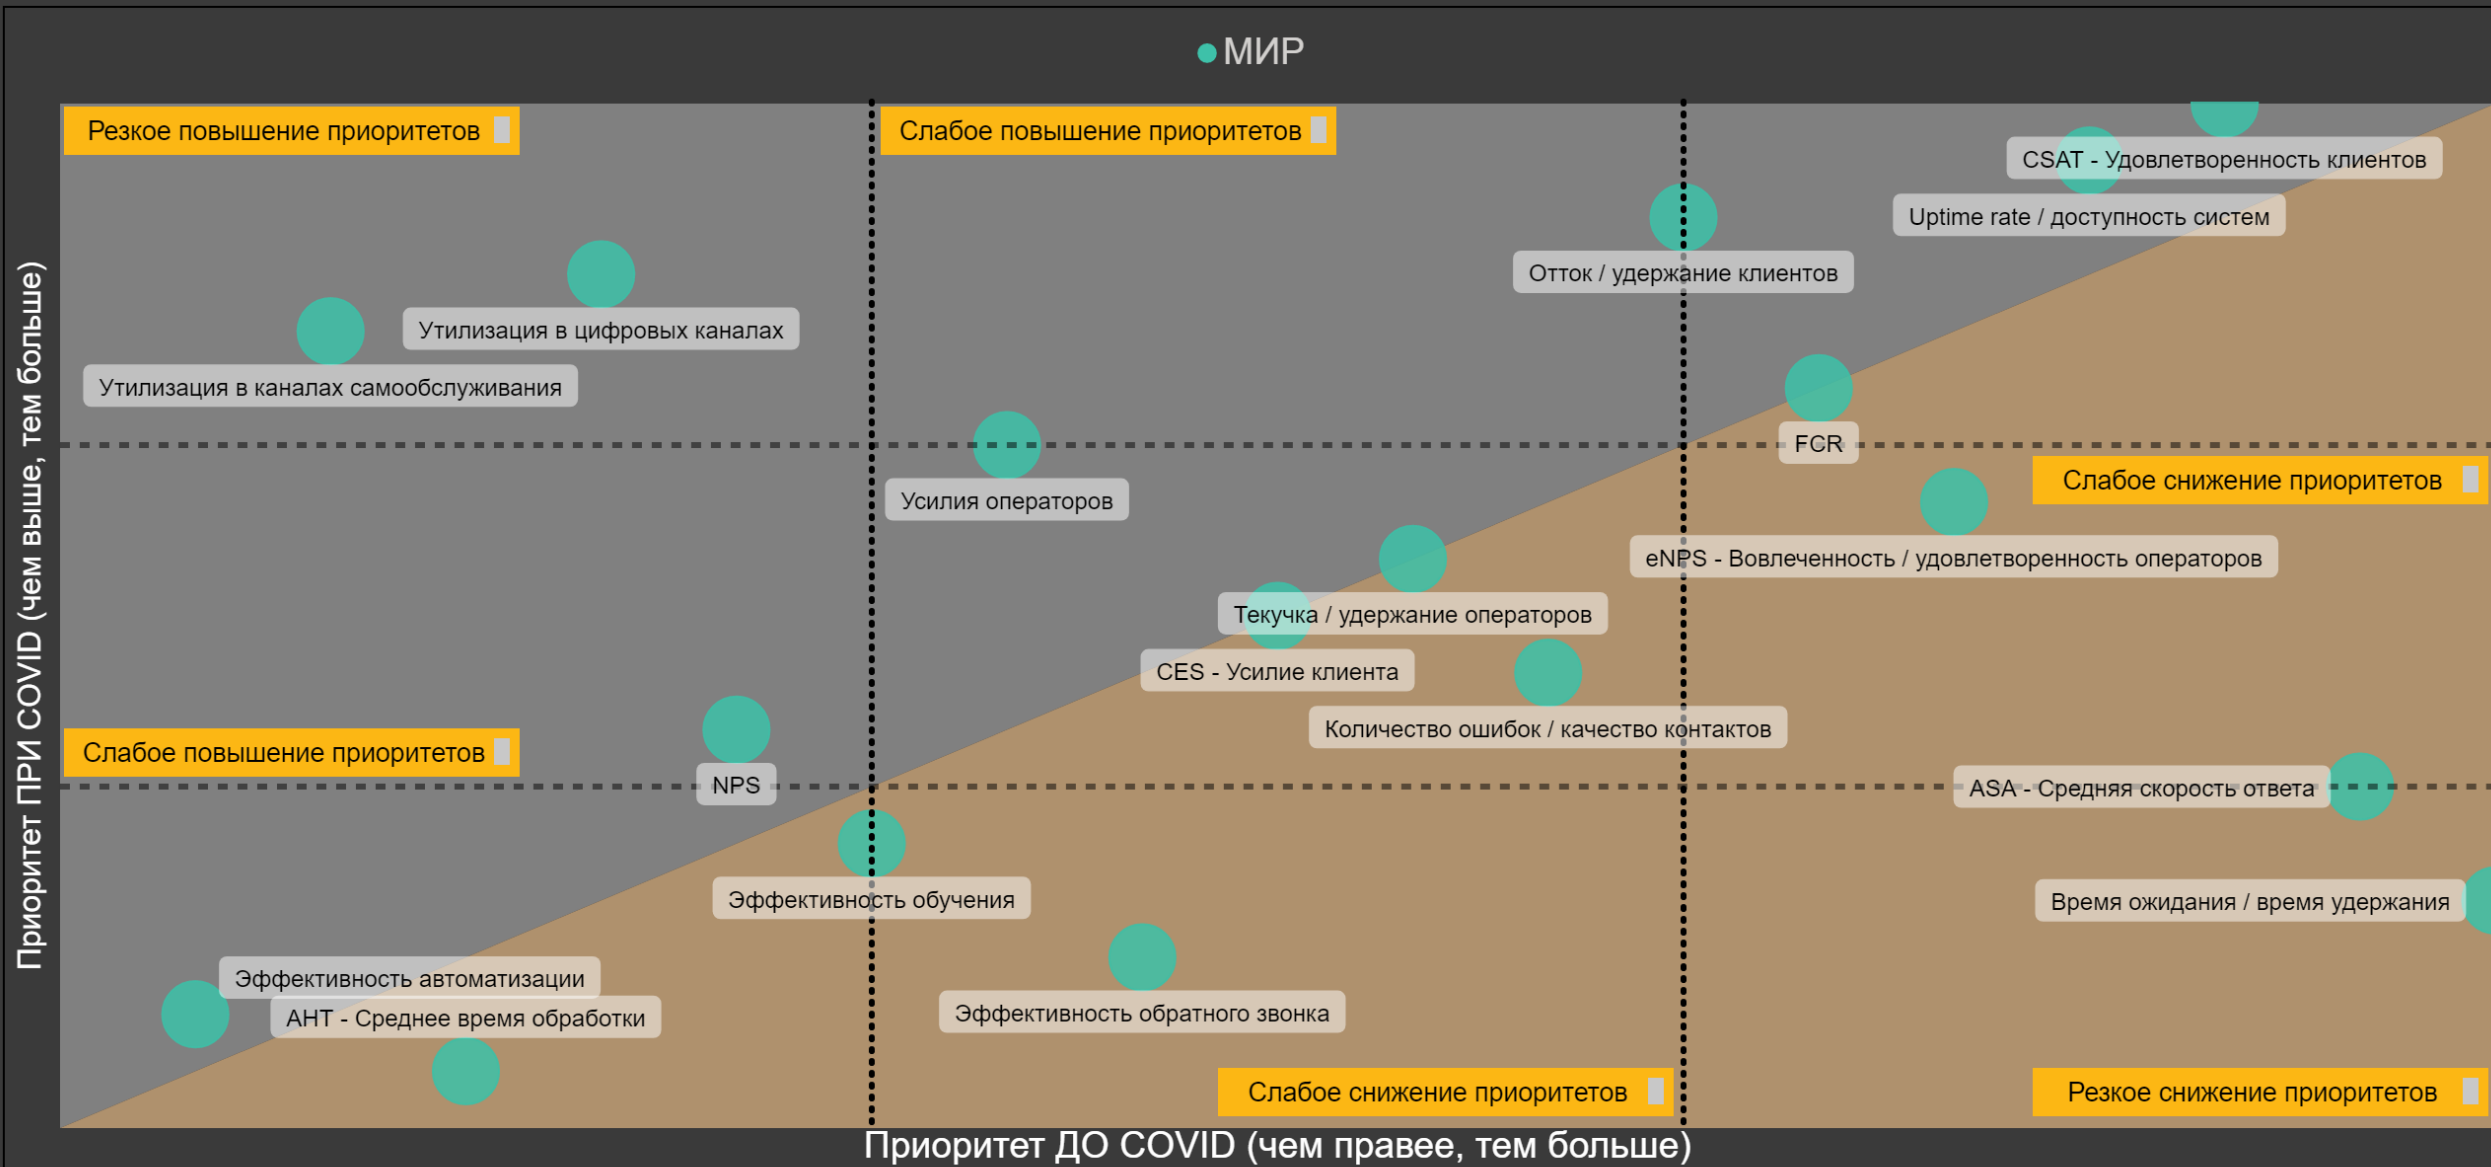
МИР

Резкое повышение приоритетов

Слабое повышение приоритетов

CSAT - Удовлетворенность клиентов

Uptime rate / доступность систем

Отток / удержание клиентов

Утилизация в цифровых каналах

Утилизация в каналах самообслуживания

FCR

Слабое снижение приоритетов

Усилия операторов

eNPS - Вовлеченность / удовлетворенность операторов

Текучка / удержание операторов

CES - Усилие клиента

Количество ошибок / качество контактов

Слабое повышение приоритетов

NPS

ASA - Средняя скорость ответа

Эффективность обучения

Время ожидания / время удержания

Эффективность автоматизации

AHT - Среднее время обработки

Эффективность обратного звонка

Слабое снижение приоритетов

Резкое снижение приоритетов

Приоритет ПРИ COVID (чем выше, тем больше)

Приоритет ДО COVID (чем правее, тем больше)